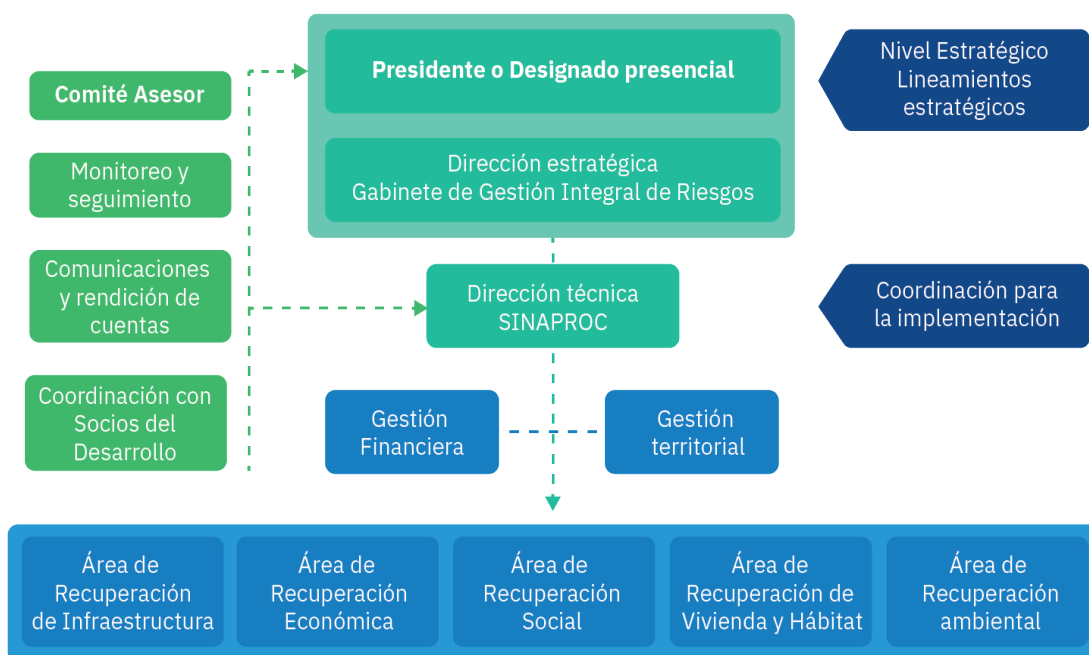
Comité Asesor

Monitoreo y seguimiento

Comunicaciones y rendición de cuentas

Coordinación con Socios del Desarrollo

Presidente o Designado presencial

Dirección estratégica
Gabinete de Gestión Integral de Riesgos

Nivel Estratégico
Lineamientos estratégicos

Dirección técnica
SINAPROC

Coordinación para la implementación

Gestión Financiera

Gestión territorial

Área de Recuperación de Infraestructura

Área de Recuperación Económica

Área de Recuperación Social

Área de Recuperación de Vivienda y Hábitat

Área de Recuperación ambiental